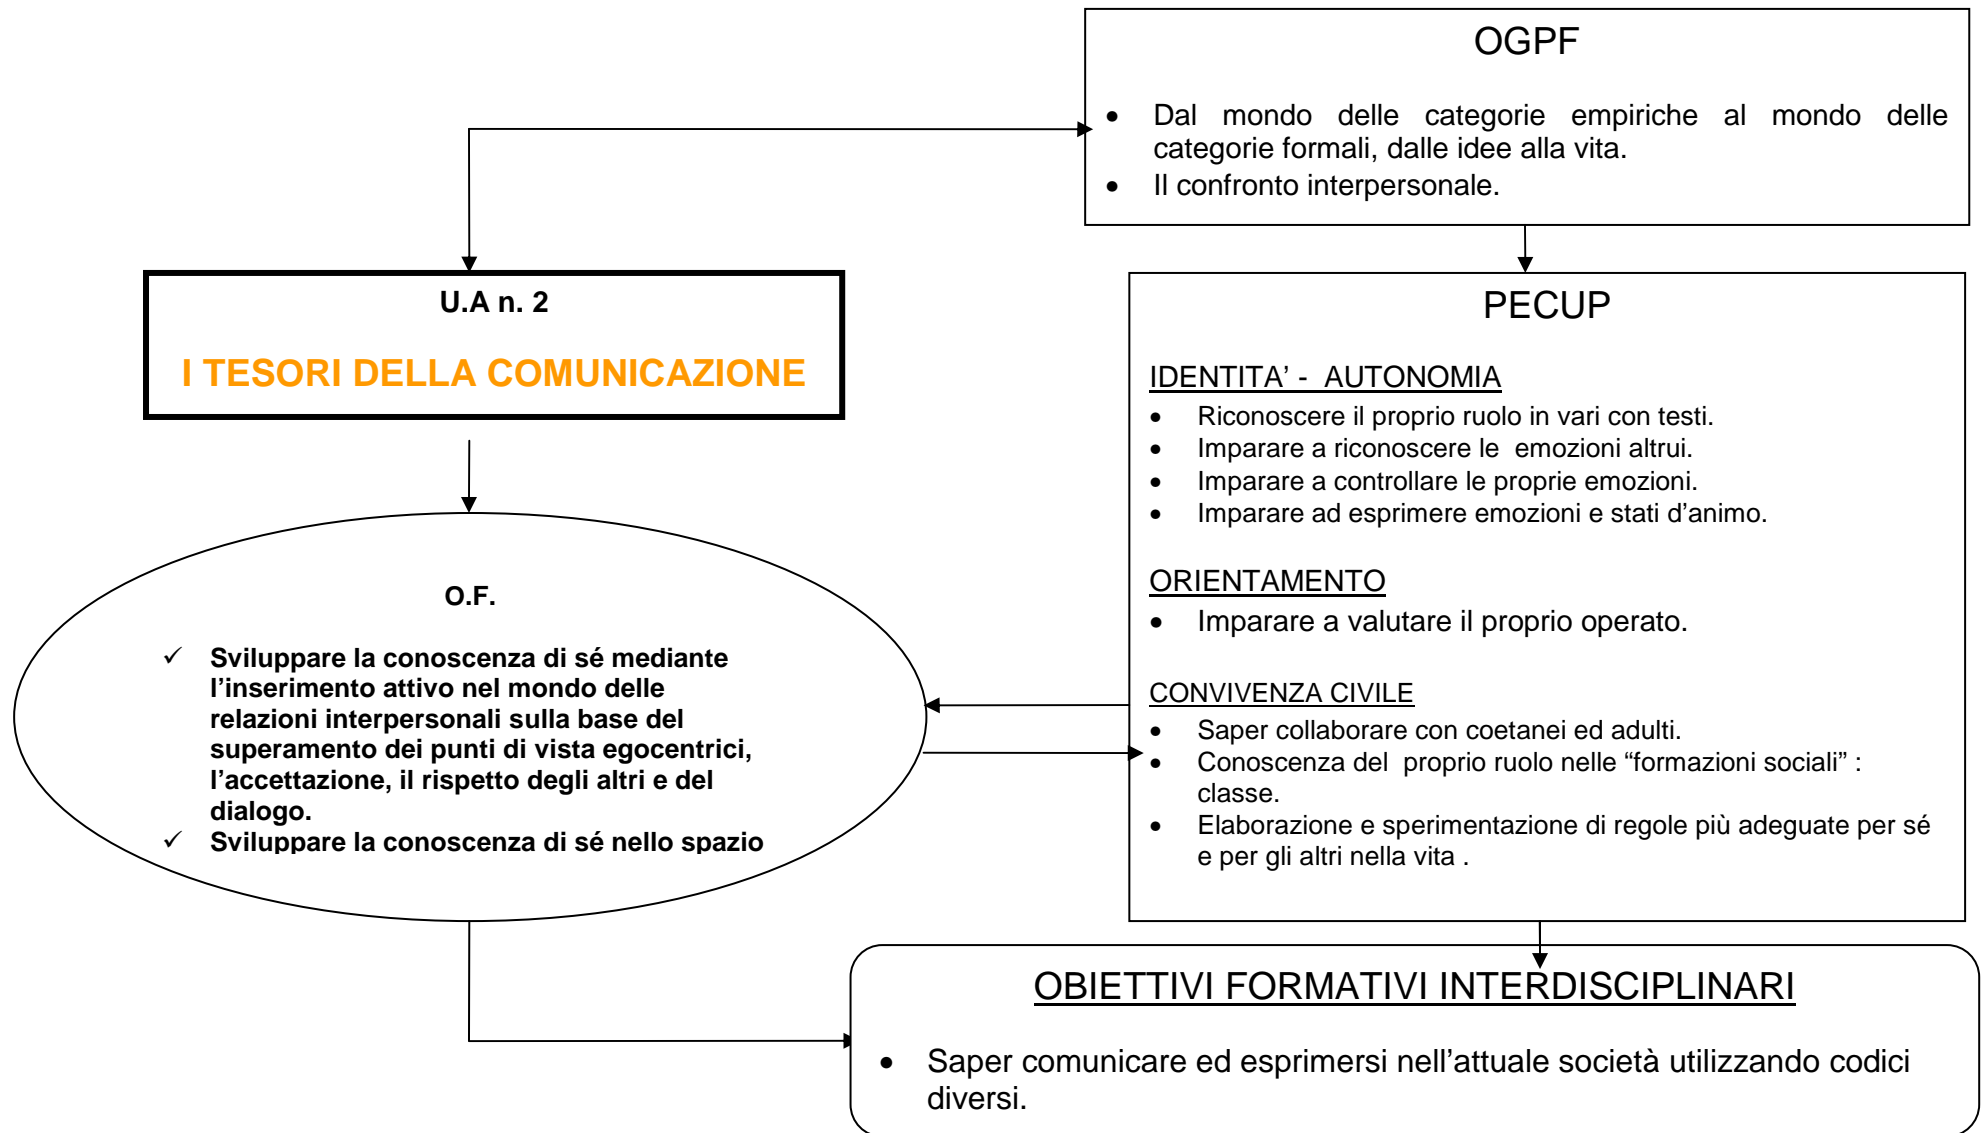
OGPF

- Dal mondo delle categorie empiriche al mondo delle categorie formali, dalle idee alla vita.
- Il confronto interpersonale.

U.A n. 2

I TESORI DELLA COMUNICAZIONE

PECUP

IDENTITA' - AUTONOMIA
- Riconoscere il proprio ruolo in vari con testi.
- Imparare a riconoscere le emozioni altrui.
- Imparare a controllare le proprie emozioni.
- Imparare ad esprimere emozioni e stati d'animo.

ORIENTAMENTO
- Imparare a valutare il proprio operato.

CONVIVENZA CIVILE
- Saper collaborare con coetanei ed adulti.
- Conoscenza del proprio ruolo nelle "formazioni sociali" : classe.
- Elaborazione e sperimentazione di regole più adeguate per sé e per gli altri nella vita .

O.F.

✓ Sviluppare la conoscenza di sé mediante l'inserimento attivo nel mondo delle relazioni interpersonali sulla base del superamento dei punti di vista egocentrici, l'accettazione, il rispetto degli altri e del dialogo.
✓ Sviluppare la conoscenza di sé nello spazio

OBIETTIVI FORMATIVI INTERDISCIPLINARI

- Saper comunicare ed esprimersi nell'attuale società utilizzando codici diversi.